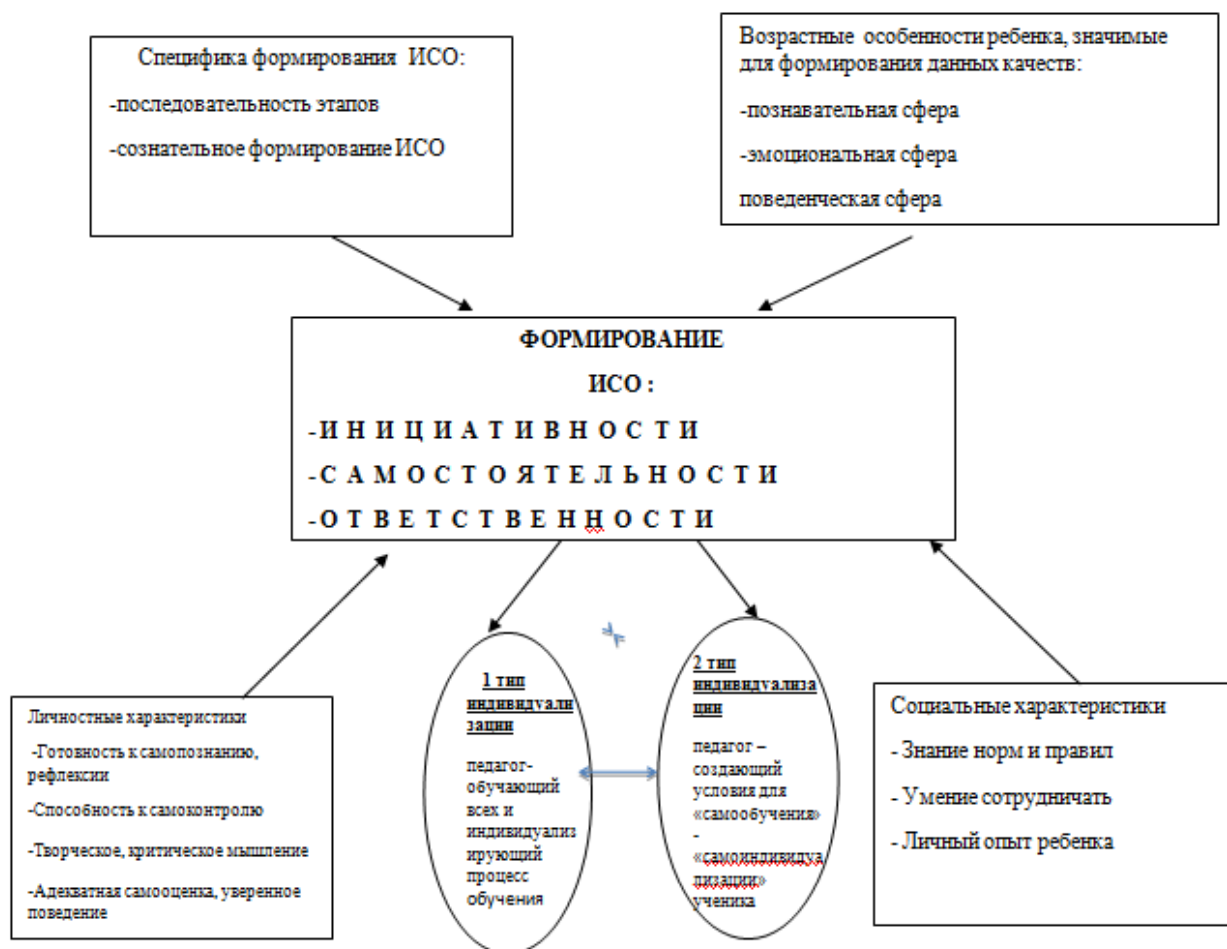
Специфика формирования ИСО:

-последовательность этапов

-сознательное формирование ИСО

Возрастные особенности ребенка, значимые для формирования данных качеств:

-познавательная сфера

-эмоциональная сфера

поведенческая сфера

ФОРМИРОВАНИЕ

ИСО :

-ИНИЦИАТИВНОСТИ

-САМОСТОЯТЕЛЬНОСТИ

-ОТВЕТСТВЕННОСТИ

Личностные характеристики

-Готовность к самопознанию, рефлексии

-Способность к самоконтролю

-Творческое, критическое мышление

-Адекватная самооценка, уверенное поведение

1 тип индивидуализации

педагог-обучающий всех и индивидуализирующий процесс обучения

2 тип индивидуализации

педагог – создающий условия для «самообучения» - «самоиндивидуализации» ученика

Социальные характеристики

- Знание норм и правил

- Умение сотрудничать

- Личный опыт ребенка